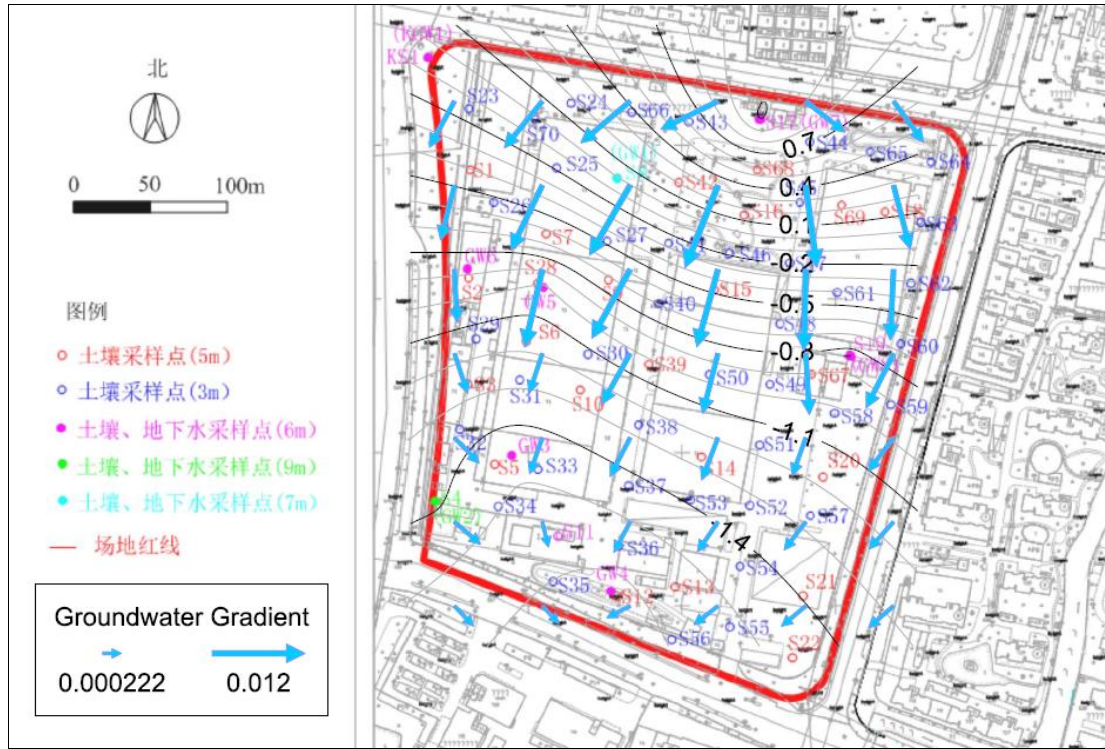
北

0 50 100m

图例

土壤采样点(5m)

土壤采样点(3m)

土壤、地下水采样点(6m)

土壤、地下水采样点(9m)

土壤、地下水采样点(7m)

场地红线

Groundwater Gradient

0.000222

0.012

(KGW1)
KS1
S23
S24
S66
S43
S17(GW)
S44
S65
S64
S70
S25
GW1
S1
S42
S68
0.7
0.4
S16
S69
S26
S7
S27
0.1
-0.2
S63
GW8
S28
S46
S47
S2
GW5
S40
S15
-0.5
S61
S62
S29
S6
S48
S30
S39
-0.8
S19
S60
S3
S31
S10
S50
S49
S67
S58
S59
S38
-1.1
S51
S22
GW3
S5
S33
S14
S20
S37
S53
S52
S57
S4
(GW2)
S34
S11
-1.4
S36
S54
S35
GW4
S12
S13
S21
S56
S55
S22